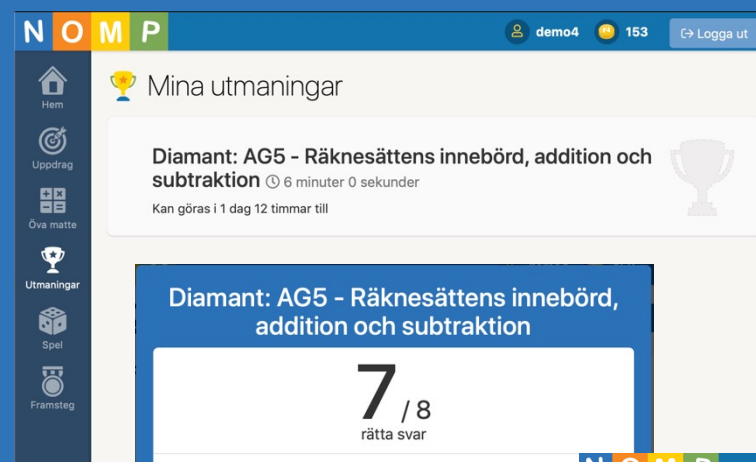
N O M P

demo4 153 Logga ut

Hem
Uppdrag
Öva matte
Utmaningar
Spel
Framsteg

Mina utmaningar

Diamant: AG5 - Räknesättens innebörd, addition och subtraktion 6 minuter 0 sekunder

Kan göras i 1 dag 12 timmar till

Diamant: AG5 - Räknesättens innebörd, addition och subtraktion

7 / 8
rätta svar

N O M P